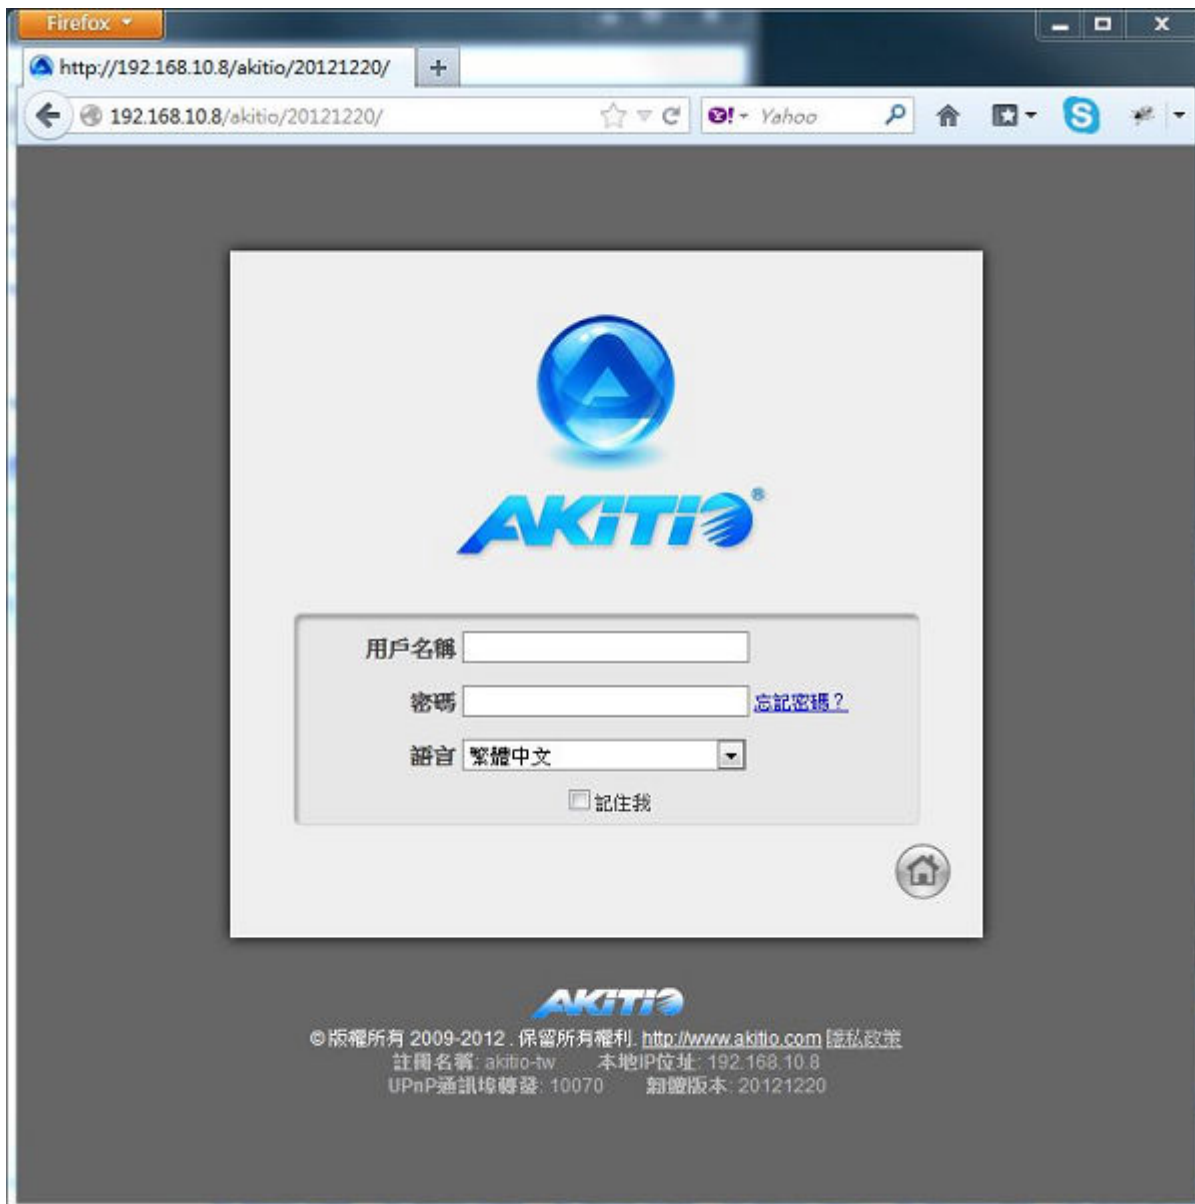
Firefox

http://192.168.10.8/akitio/20121220/

192.168.10.8/akitio/20121220/

Yahoo

AKITIO®

用戶名稱

密碼

忘記密碼？

語言 繁體中文

記住我

AKITIO

©版權所有 2009-2012 . 保留所有權利. http://www.akitio.com 隱私政策
註冊名稱: akitio-tw 本地IP位址: 192.168.10.8
UPnP通訊埠轉發: 10070 韌體版本: 20121220